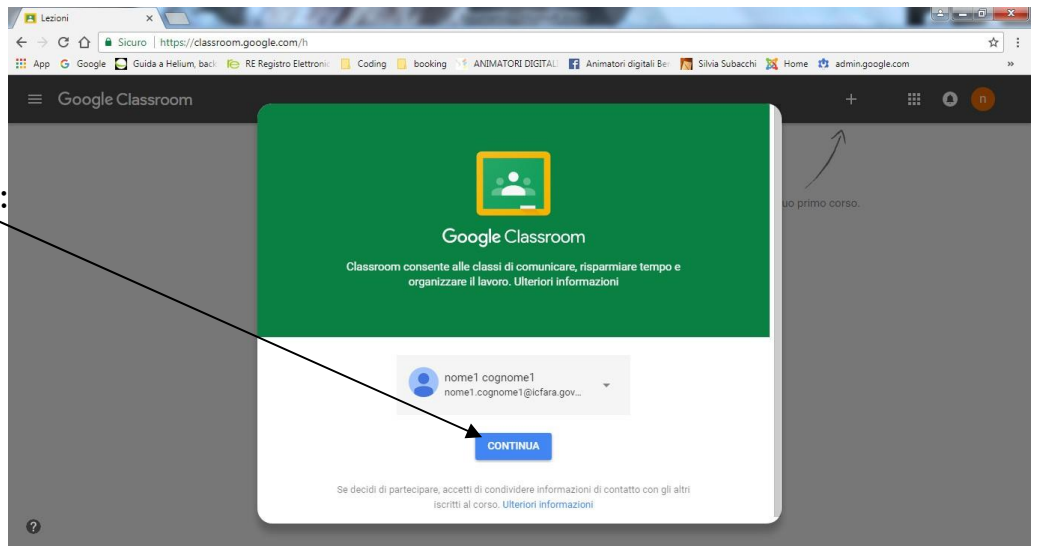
Lezioni

Sicuro | https://classroom.google.com/h

App Google Guida a Helium, back RE Registro Elettronic Coding booking ANIMATORI DIGITALI Animatori digitali Ber Silvia Subacchi Home admin.google.com

Google Classroom

uo primo corso.

Google Classroom

Classroom consente alle classi di comunicare, risparmiare tempo e organizzare il lavoro. Ulteriori informazioni

nome1 cognome1
nome1.cognome1@icfara.gov...

CONTINUA

Se decidi di partecipare, accetti di condividere informazioni di contatto con gli altri iscritti al corso. Ulteriori informazioni

?